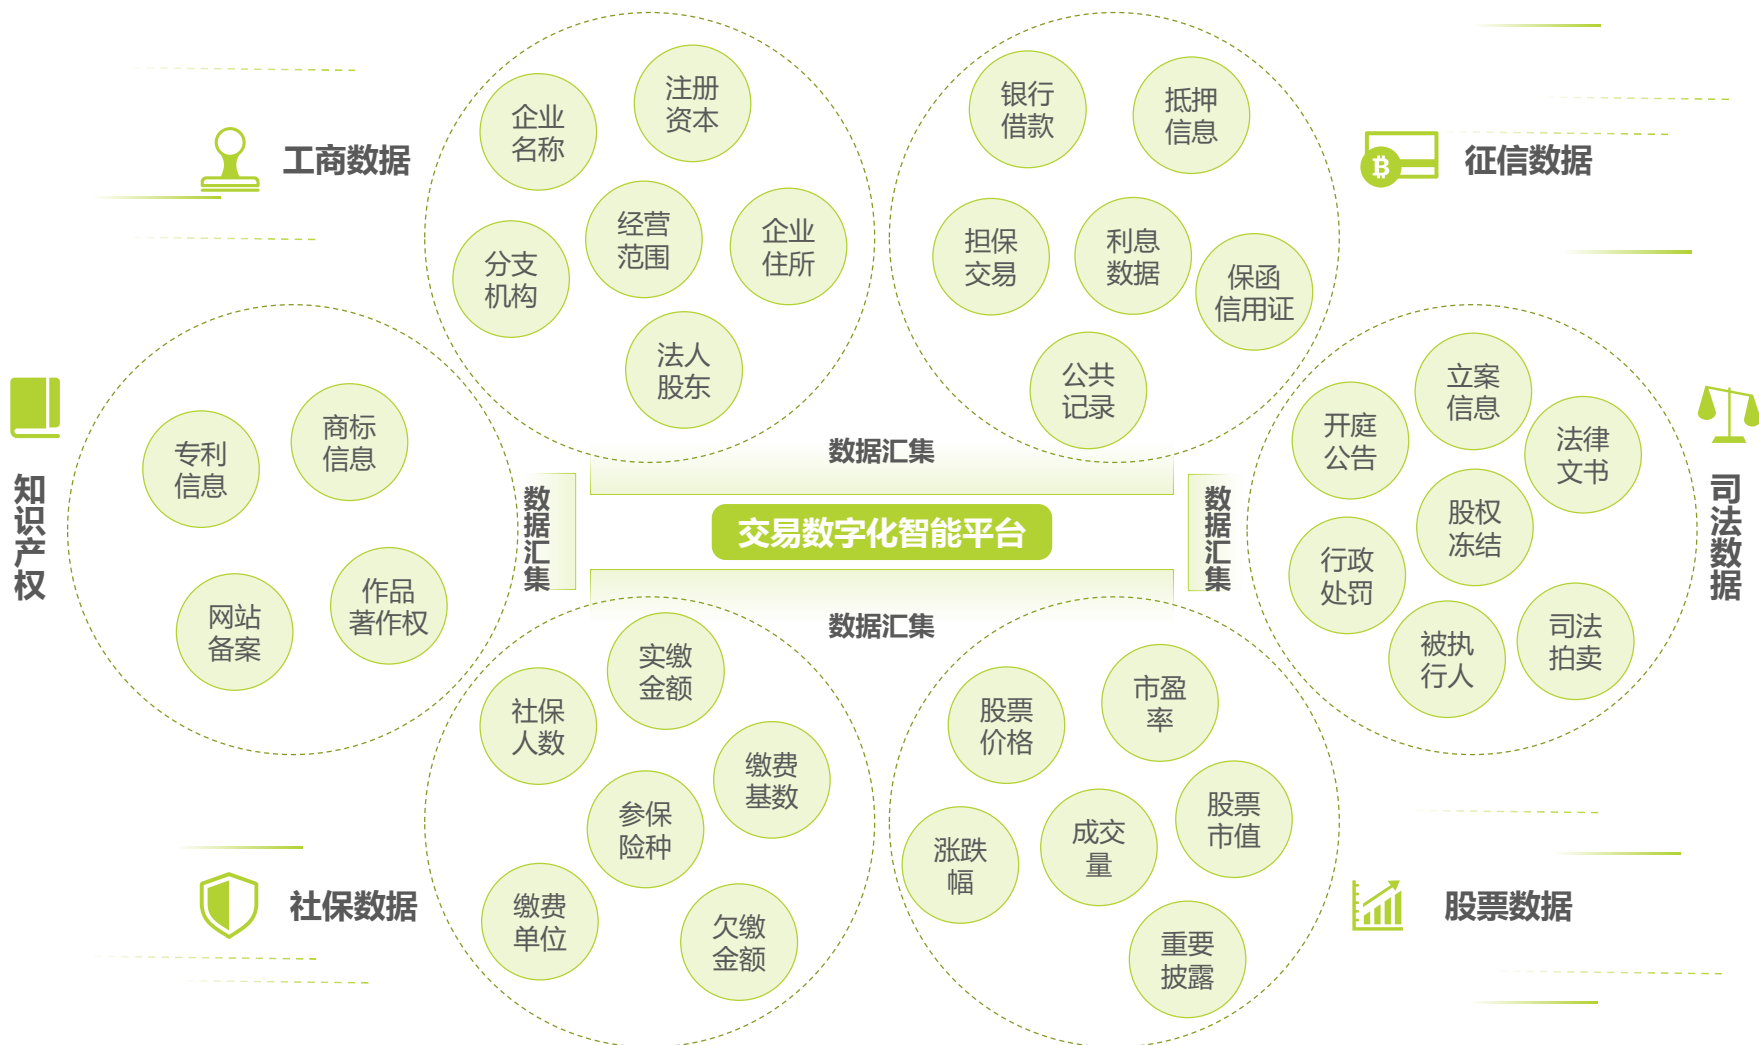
工商数据

企业名称
注册资本
经营范围
企业住所
分支机构
法人股东

银行借款
抵押信息
担保交易
利息数据
保函信用证
公共记录

征信数据

知识产权

专利信息
商标信息
网站备案
作品著作权

数据汇集

数据汇集

交易数字化智能平台

数据汇集

数据汇集

开庭公告
立案信息
法律文书
股权冻结
行政处罚
被执行人
司法拍卖

司法数据

社保人数
实缴金额
缴费基数
参保险种
缴费单位
欠缴金额

社保数据

股票价格
市盈率
股票市值
涨跌幅
成交量
重要披露

股票数据